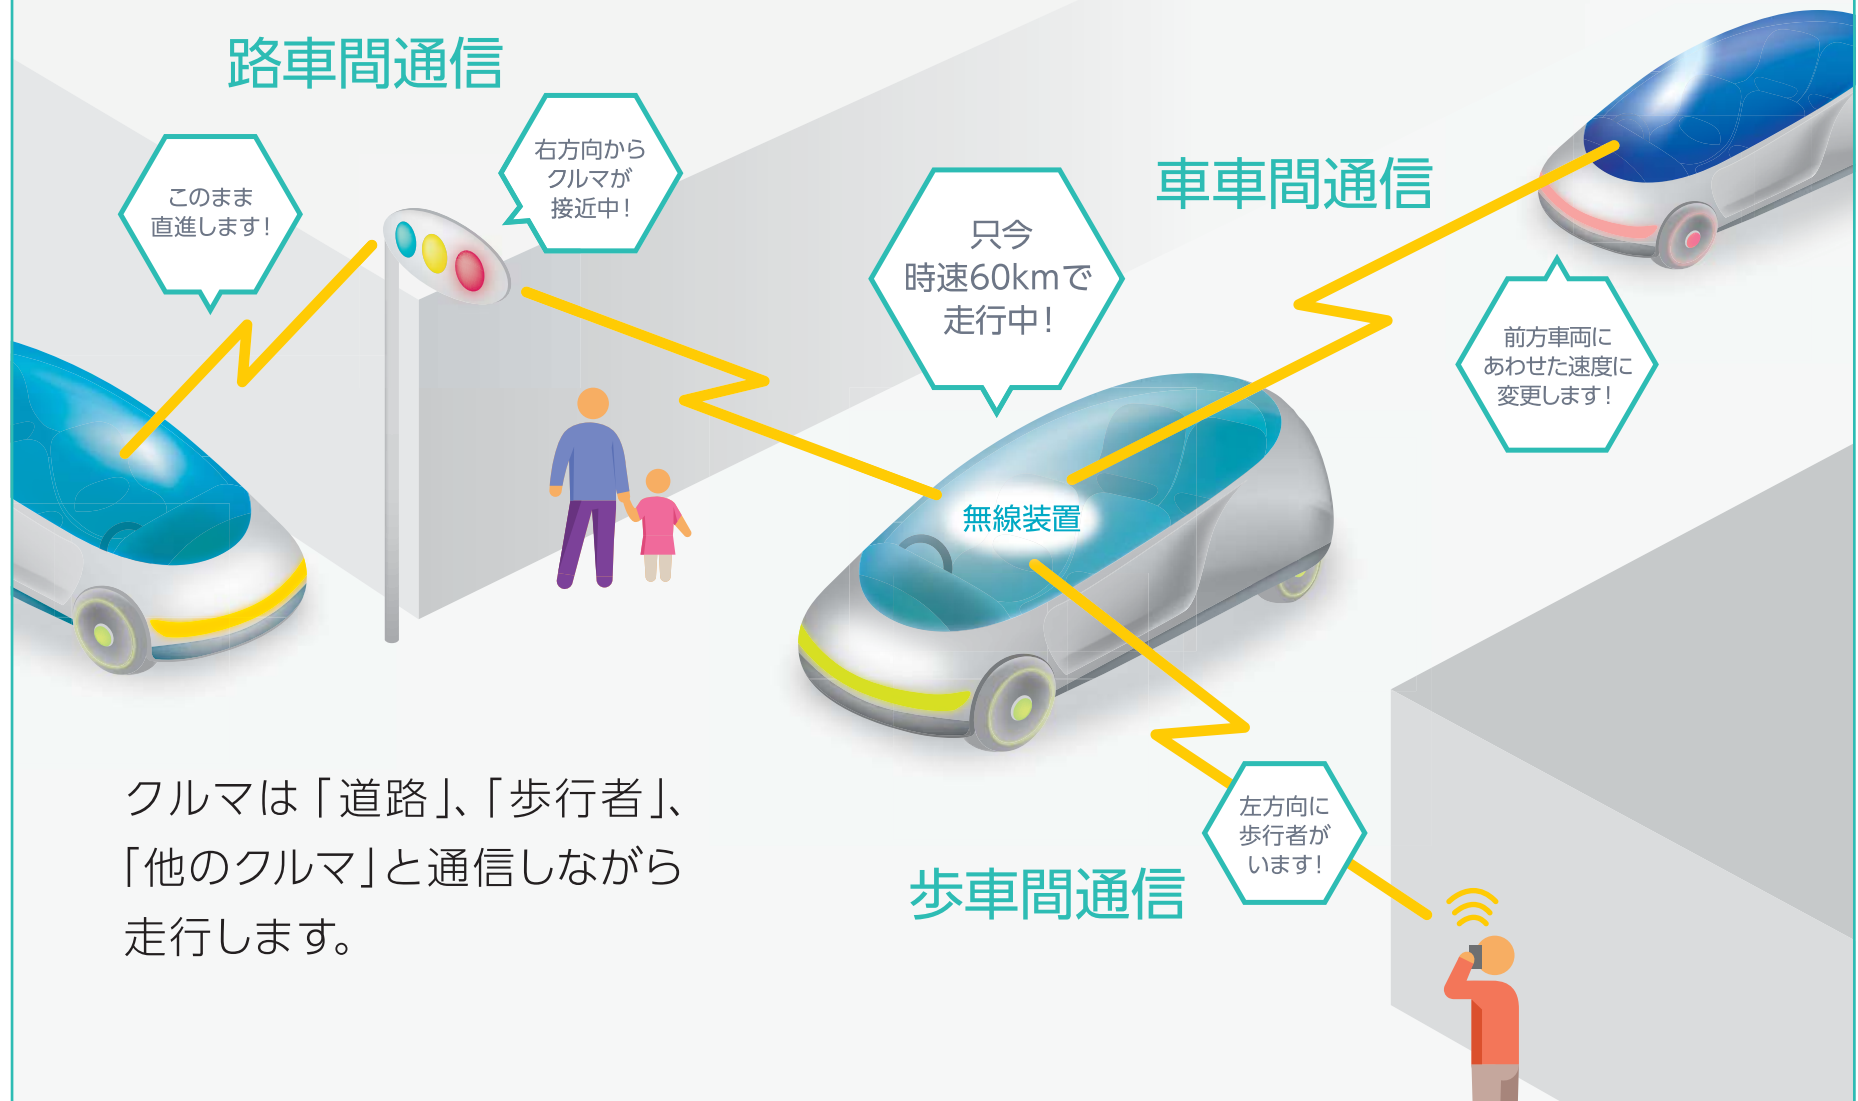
路車間通信

このまま直進します！

右方向からクルマが接近中！

只今時速60kmで走行中！

車車間通信

前方車両にあわせた速度に変更します！

無線装置

クルマは「道路」、「歩行者」、「他のクルマ」と通信しながら走行します。

歩車間通信

左方向に歩行者がいます！